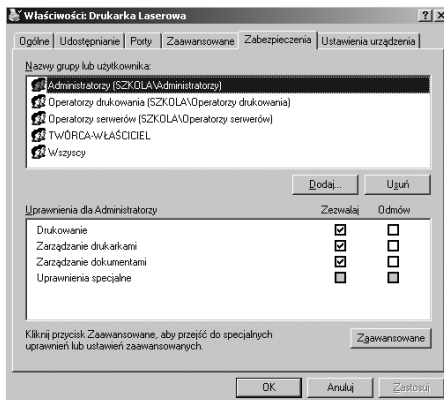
Właściwości: Drukarka Laserowa ? X

Ogólne | Udostępnianie | Porty | Zaawansowane | Zabezpieczenia | Ustawienia urządzenia

Nazwy grupy lub użytkownika:

Administratorzy (SZKOLA\Administratorzy)
Operatorzy drukowania (SZKOLA\Operatorzy drukowania)
Operatorzy serwerów (SZKOLA\Operatorzy serwerów)
TWÓRCA-WŁAŚCICIEL
Wszyscy

Dodaj... Usuń

| Uprawnienia dla Administratorzy | Zezwalaj | Odmów |
|---|---|---|
| Drukowanie | ☑ | ☐ |
| Zarządzanie drukarkami | ☑ | ☐ |
| Zarządzanie dokumentami | ☑ | ☐ |
| Uprawnienia specjalne | ☐ | ☐ |

Kliknij przycisk Zaawansowane, aby przejść do specjalnych uprawnień lub ustawień zaawansowanych.

Zaawansowane

OK Anuluj Zastosuj